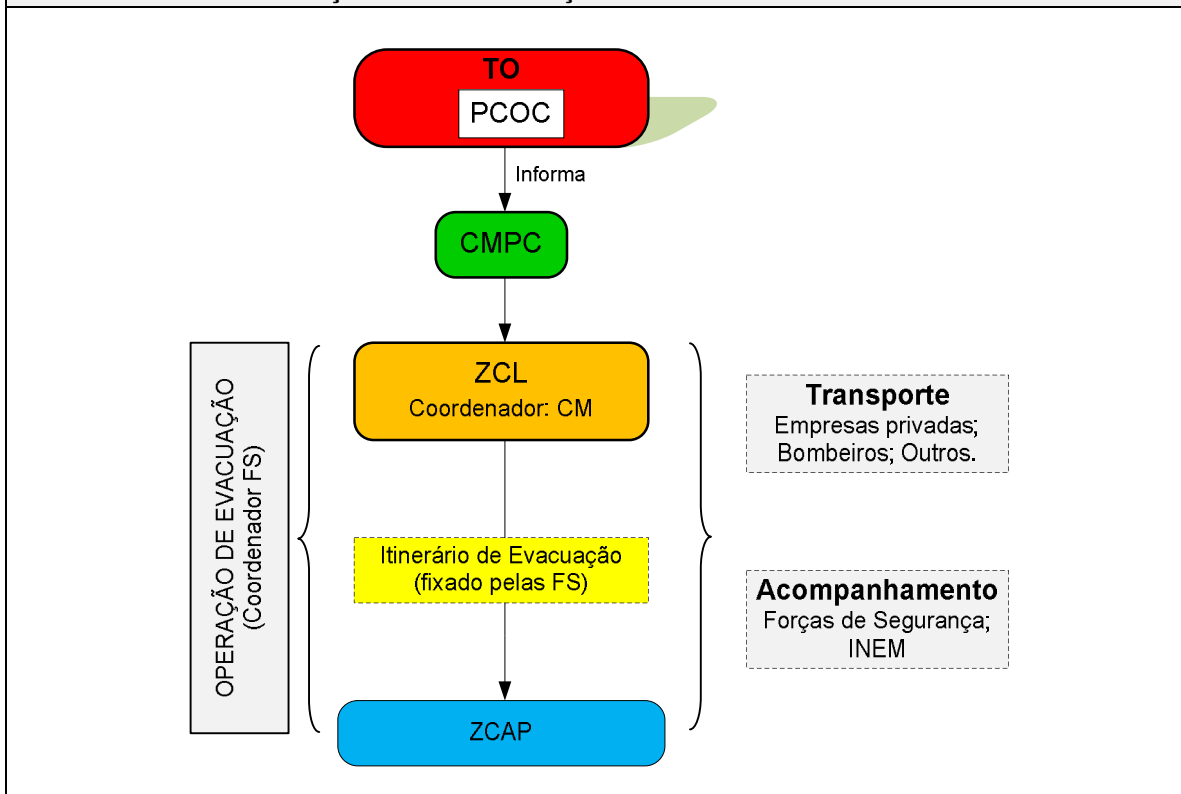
TO

PCOC

Informa

CMPC

OPERAÇÃO DE EVACUAÇÃO (Coordenador FS)

ZCL
Coordenador: CM

Transporte
Empresas privadas; Bombeiros; Outros.

Itinerário de Evacuação (fixado pelas FS)

Acompanhamento
Forças de Segurança; INEM

ZCAP